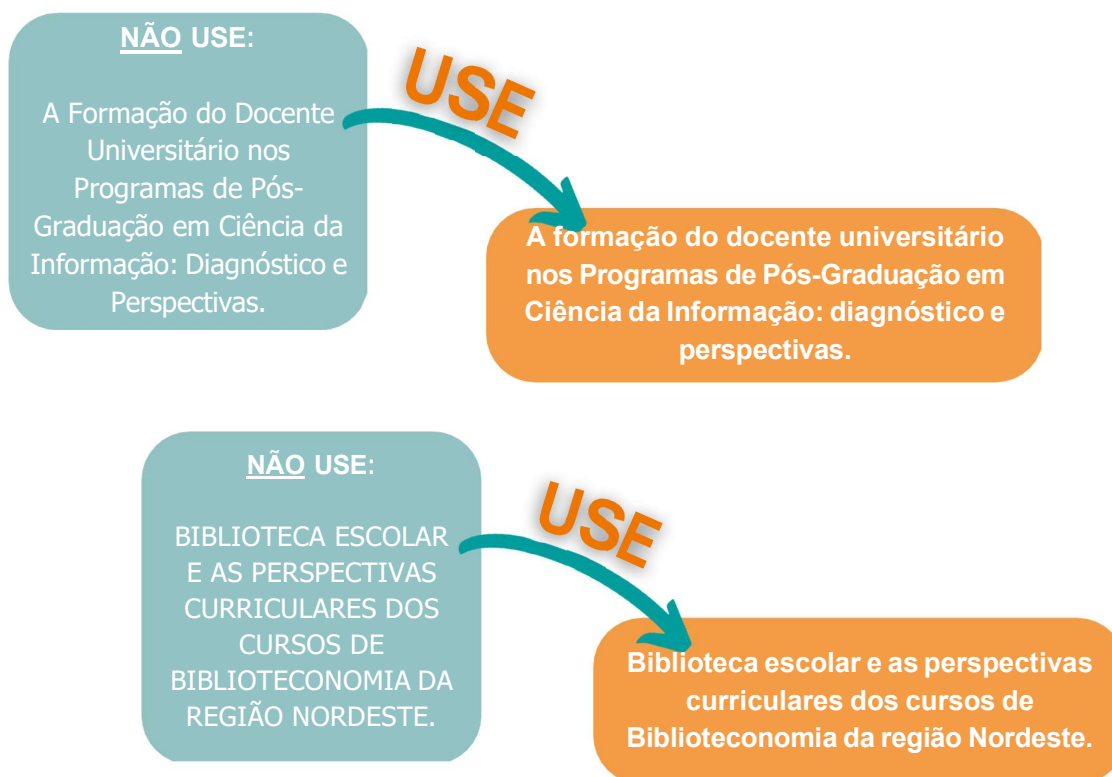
NÃO USE:

A Formação do Docente Universitário nos Programas de Pós-Graduação em Ciência da Informação: Diagnóstico e Perspectivas.

USE

A formação do docente universitário nos Programas de Pós-Graduação em Ciência da Informação: diagnóstico e perspectivas.

NÃO USE:

BIBLIOTECA ESCOLAR E AS PERSPECTIVAS CURRICULARES DOS CURSOS DE BIBLIOTECONOMIA DA REGIÃO NORDESTE.

USE

Biblioteca escolar e as perspectivas curriculares dos cursos de Biblioteconomia da região Nordeste.